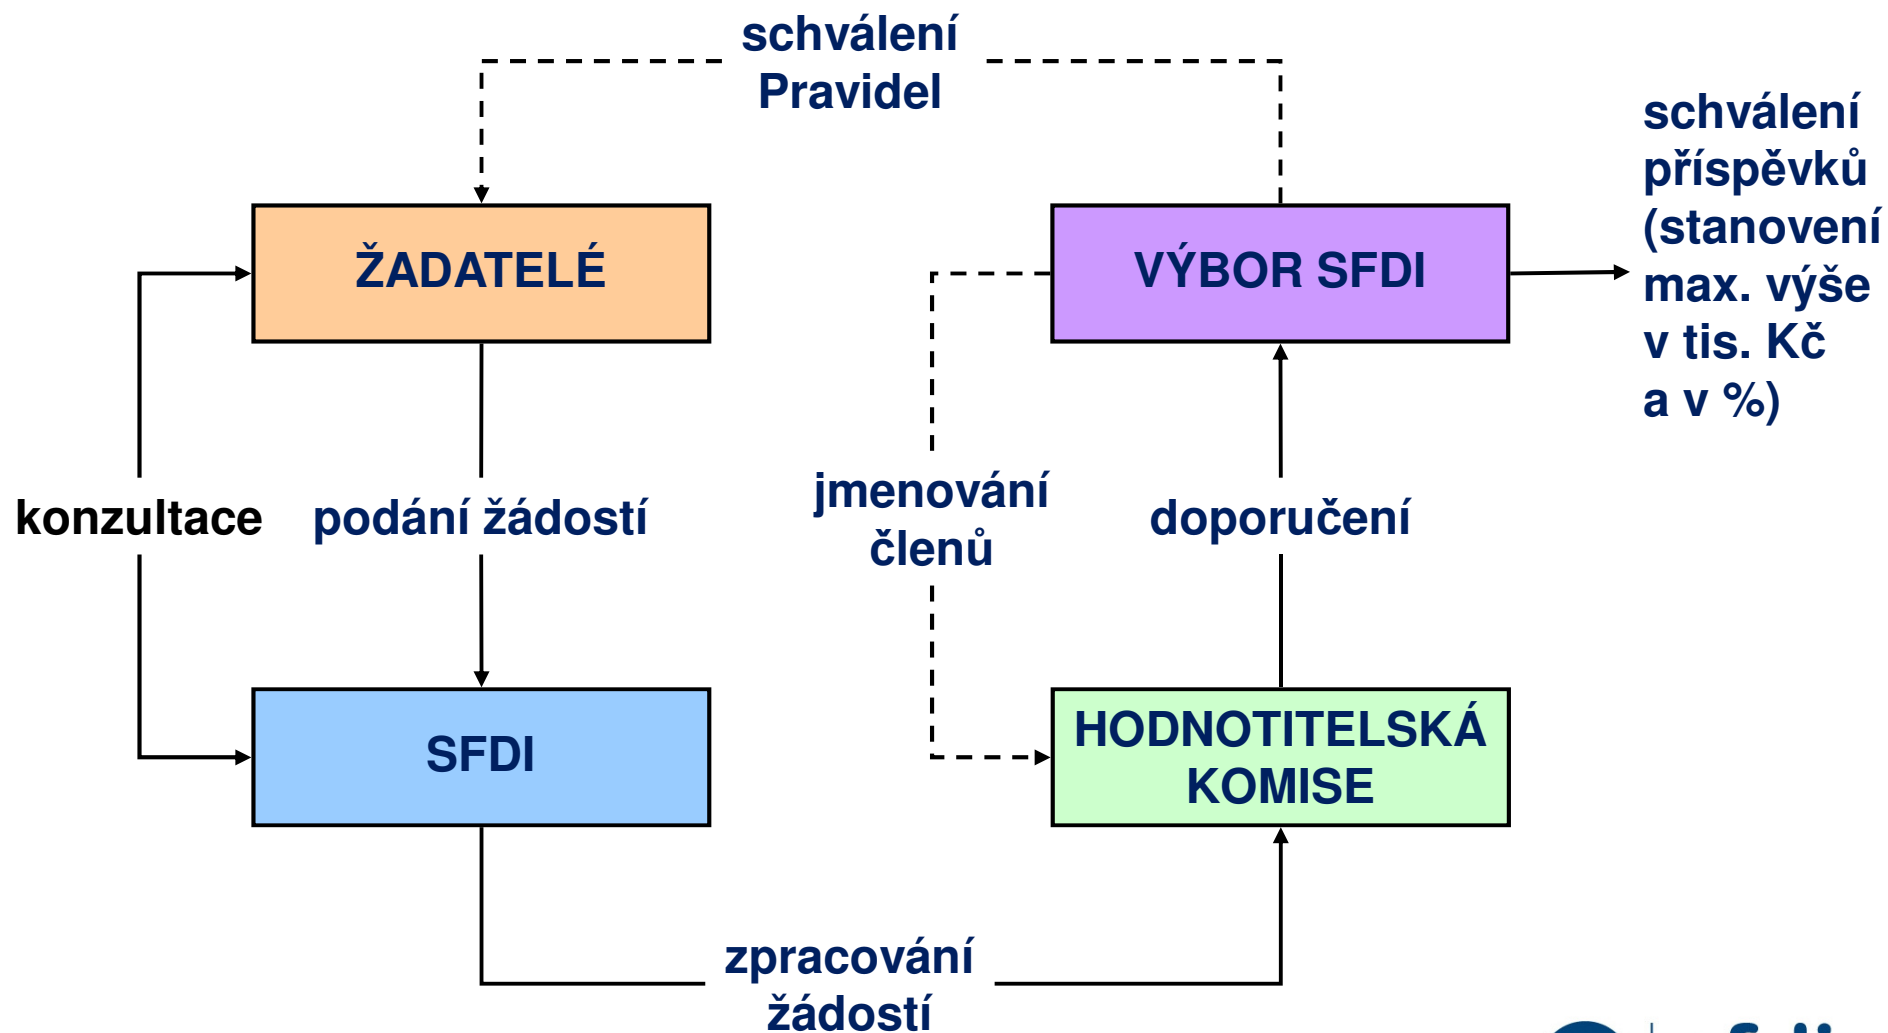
schválení Pravidel

schválení příspěvků (stanovení max. výše v tis. Kč a v %)

ŽADATELÉ

VÝBOR SFDI

konzultace

podání žádostí

jmenování členů

doporučení

SFDI

HODNOTITELSKÁ KOMISE

zpracování žádostí